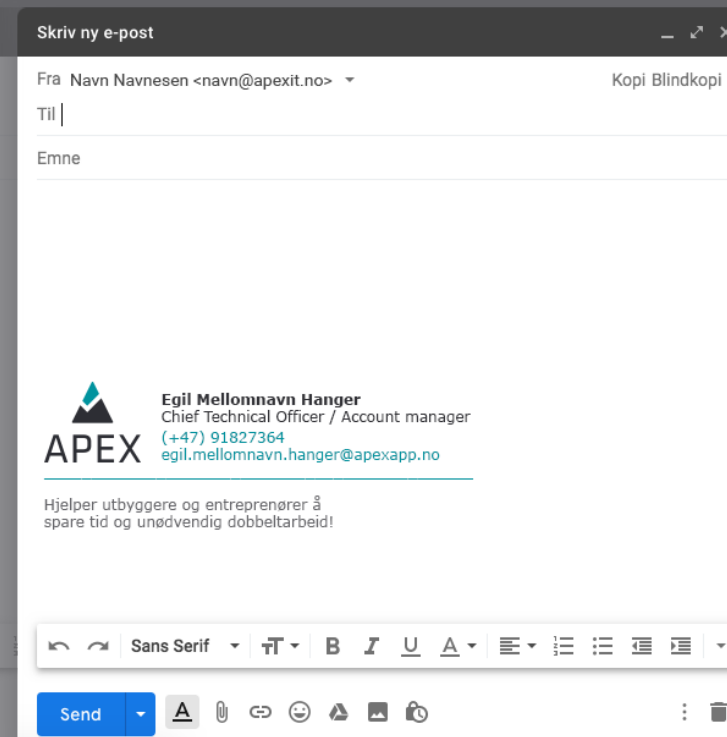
Skriv ny e-post

Fra Navn Navnesen <navn@apexit.no>

Kopi Blindkopi

Til

Emne

APEX

Egil Mellomnavn Hanger
Chief Technical Officer / Account manager
(+47) 91827364
egil.mellomnavn.hanger@apexapp.no

Hjelper utbyggere og entreprenører å spare tid og unødvendig dobbeltarbeid!

Sans Serif

Send